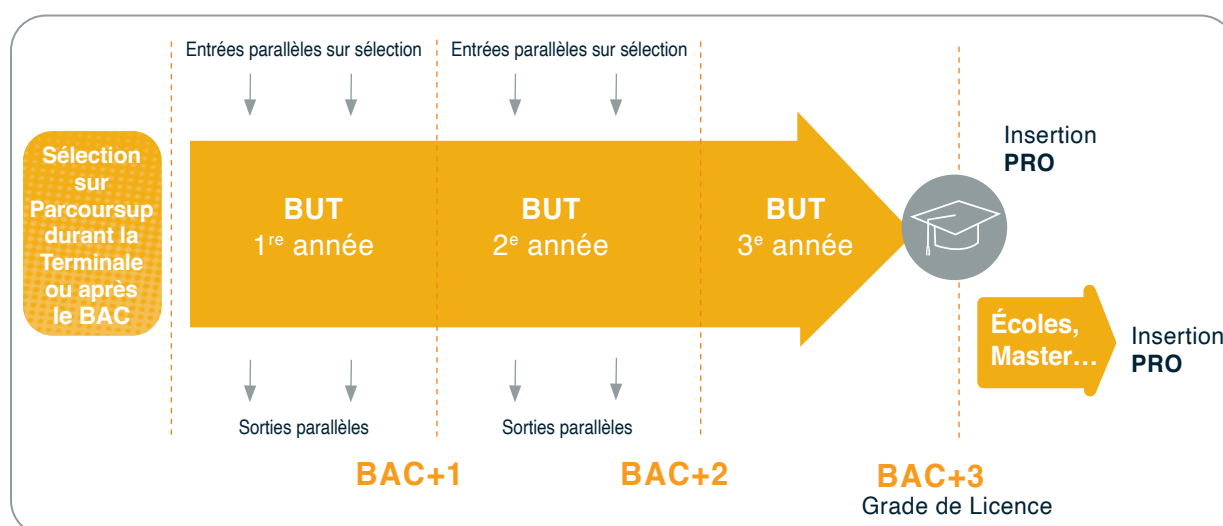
Entrées parallèles sur sélection

Entrées parallèles sur sélection

Sélection sur Parcoursup durant la Terminale ou après le BAC

BUT
1$^{re}$ année

BUT
2$^{e}$ année

BUT
3$^{e}$ année

Insertion
PRO

Écoles, Master…

Insertion
PRO

Sorties parallèles

Sorties parallèles

BAC+1

BAC+2

BAC+3
Grade de Licence